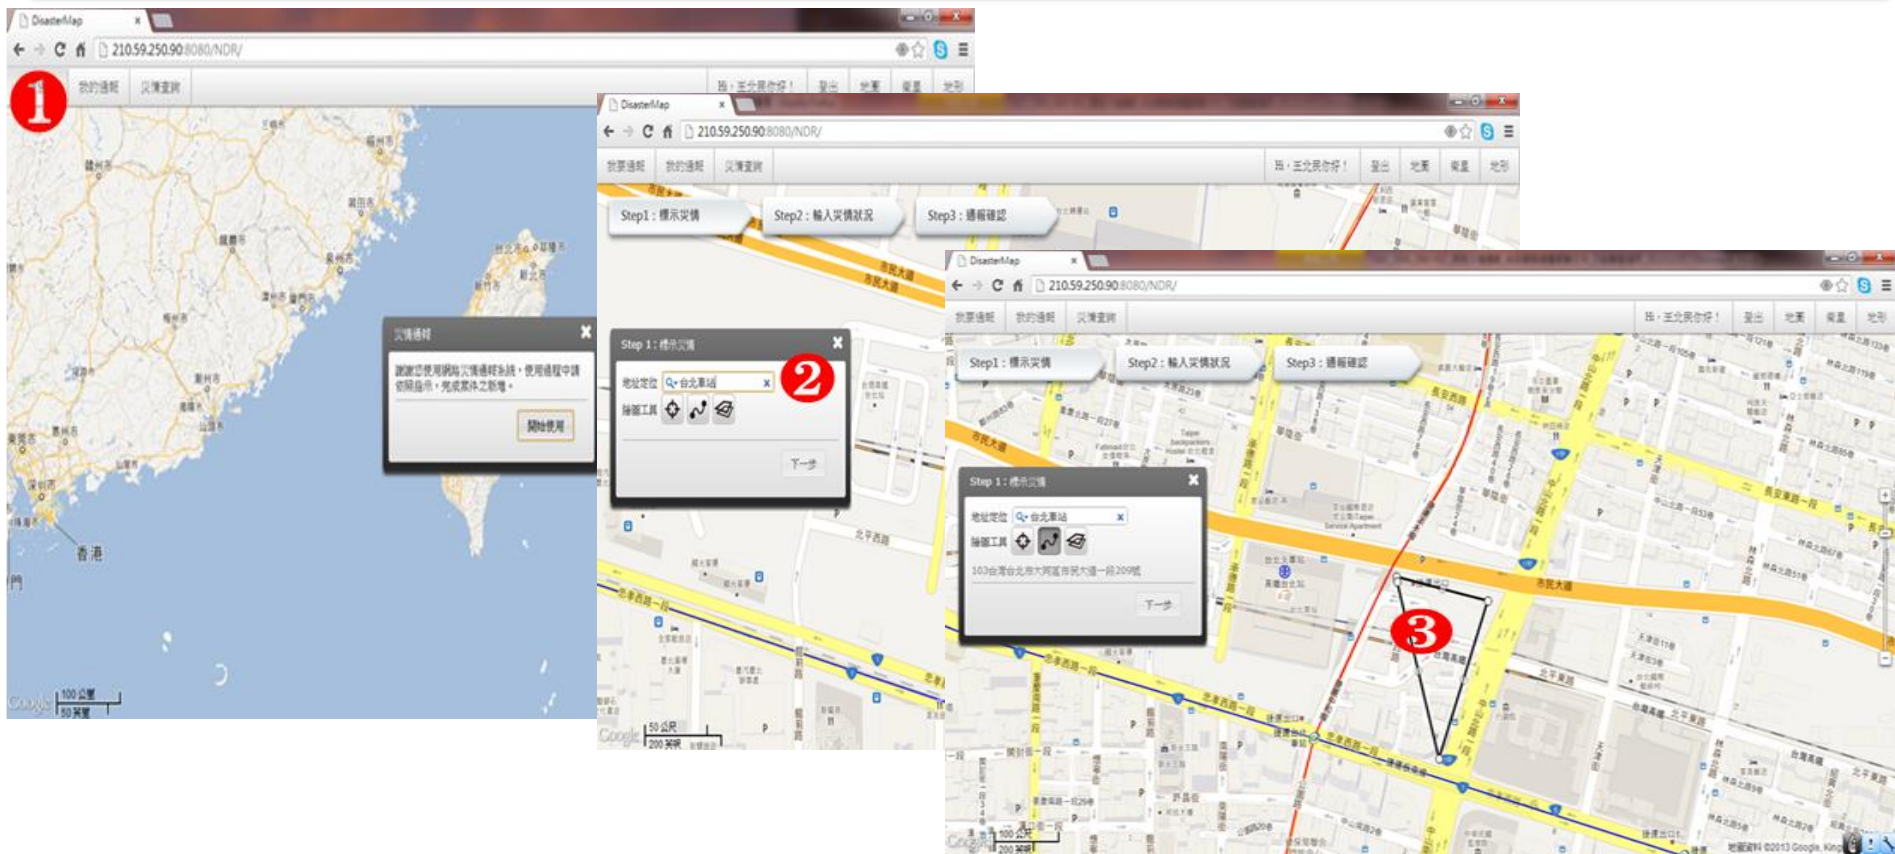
DisasterMap
210.59.250.90:8080/NDR/
❶
我的通報 災情查詢
嗨，王允民你好！ 登出 地圖 衛星 地形
災情通報
謝謝您使用網路災情通報系統，使用過程中請依照指示，完成案件之新增。
開始使用
香港
100 公里
50 英里

DisasterMap
210.59.250.90:8080/NDR/
我要通報 我的通報 災情查詢
嗨，王允民你好！ 登出 地圖 衛星 地形
Step1：標示災情 Step2：輸入災情狀況 Step3：通報確認
Step 1：標示災情
地址定位 台北車站
繪圖工具
❷
下一步
50 公尺
200 英呎

DisasterMap
210.59.250.90:8080/NDR/
我要通報 我的通報 災情查詢
嗨，王允民你好！ 登出 地圖 衛星 地形
Step1：標示災情 Step2：輸入災情狀況 Step3：通報確認
Step 1：標示災情
地址定位 台北車站
繪圖工具
103台灣台北市大同區市民大道一段209號
下一步
❸
市民大道
100 公尺
200 英呎
地圖資料 ©2013 Google